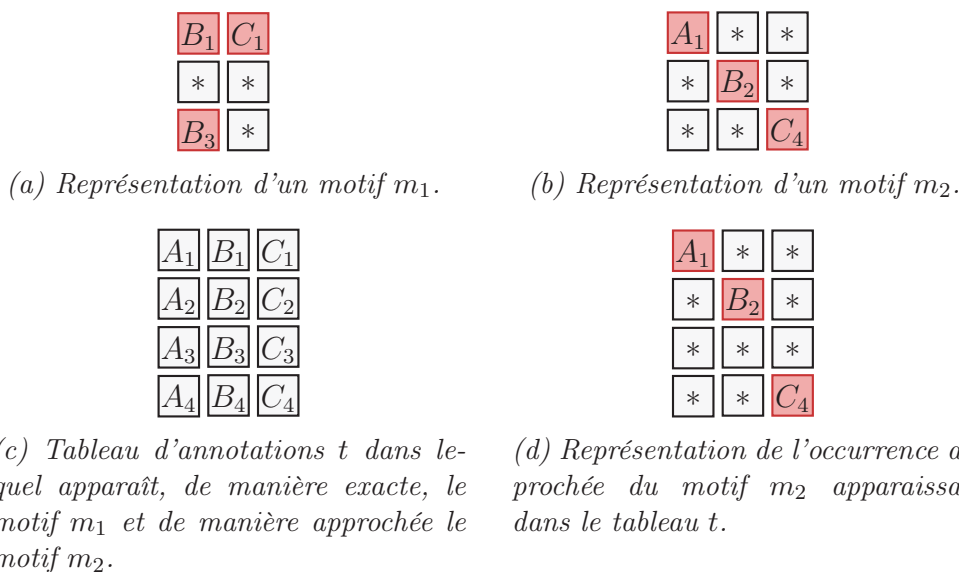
| $B_1$ | $C_1$ |
|---|---|
| $*$ | $*$ |
| $B_3$ | $*$ |

(a) Représentation d'un motif $m_1$.

| $A_1$ | $*$ | $*$ |
|---|---|---|
| $*$ | $B_2$ | $*$ |
| $*$ | $*$ | $C_4$ |

(b) Représentation d'un motif $m_2$.

| $A_1$ | $B_1$ | $C_1$ |
|---|---|---|
| $A_2$ | $B_2$ | $C_2$ |
| $A_3$ | $B_3$ | $C_3$ |
| $A_4$ | $B_4$ | $C_4$ |

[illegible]c) Tableau d'annotations $t$ dans le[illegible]quel apparaît, de manière exacte, le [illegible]motif $m_1$ et de manière approchée le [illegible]motif $m_2$.

| $A_1$ | $*$ | $*$ |
|---|---|---|
| $*$ | $B_2$ | $*$ |
| $*$ | $*$ | $*$ |
| $*$ | $*$ | $C_4$ |

(d) Représentation de l'occurrence a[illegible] prochée du motif $m_2$ apparaissa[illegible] dans le tableau $t$.